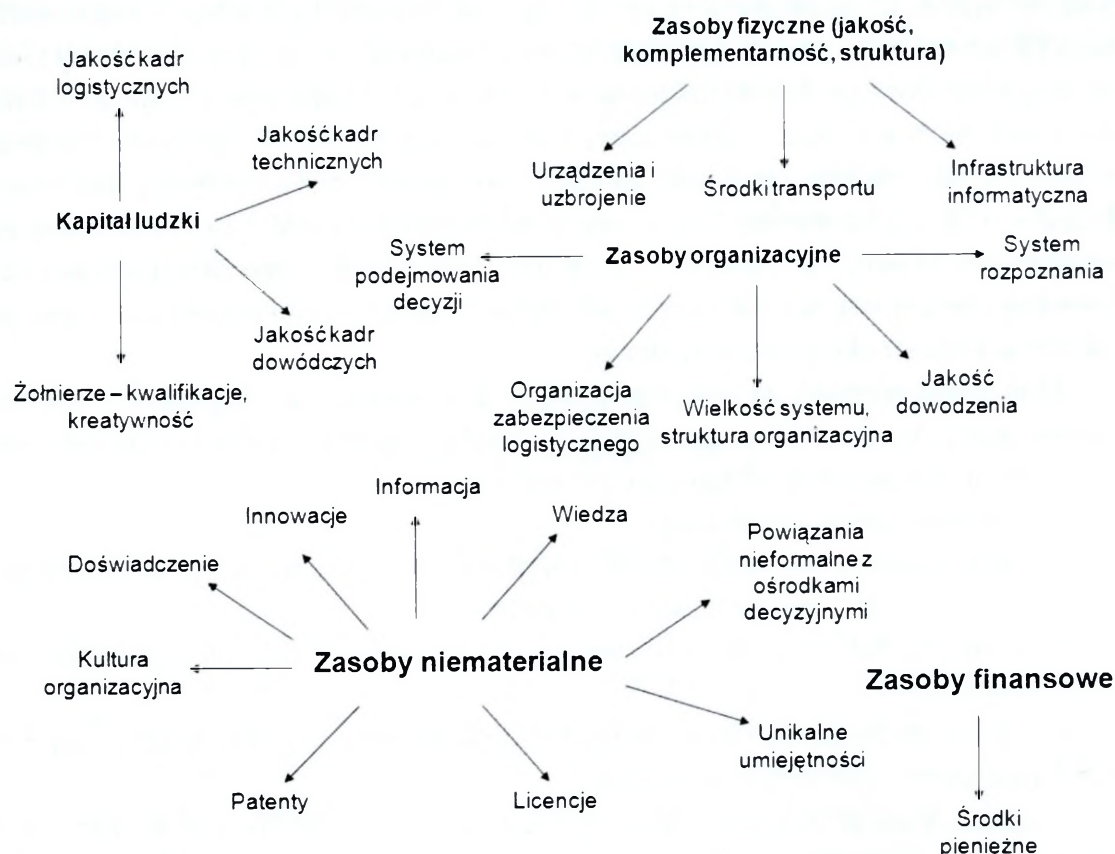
Zasoby fizyczne (jakość, komplementarność, struktura)

Jakość kadr logistycznych

Jakość kadr technicznych

Kapitał ludzki

Jakość kadr dowódczych

Żołnierze – kwalifikacje, kreatywność

Urządzenia i uzbrojenie

Środki transportu

Infrastruktura informatyczna

System podejmowania decyzji

Zasoby organizacyjne

System rozpoznania

Organizacja zabezpieczenia logistycznego

Wielkość systemu, struktura organizacyjna

Jakość dowodzenia

Informacja

Innowacje

Wiedza

Doświadczenie

Powiązania nieformalne z ośrodkami decyzyjnymi

Kultura organizacyjna

Zasoby niematerialne

Zasoby finansowe

Unikalne umiejętności

Patenty

Licencje

Środki pieniężne